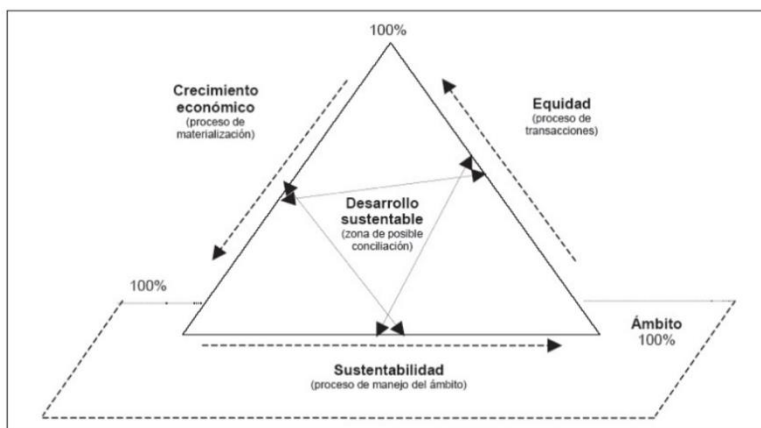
100%

Crecimiento económico
(proceso de materialización)

Equidad
(proceso de transacciones)

Desarrollo sustentable
(zona de posible conciliación)

100%

Ámbito
100%

Sustentabilidad
(proceso de manejo del ámbito)